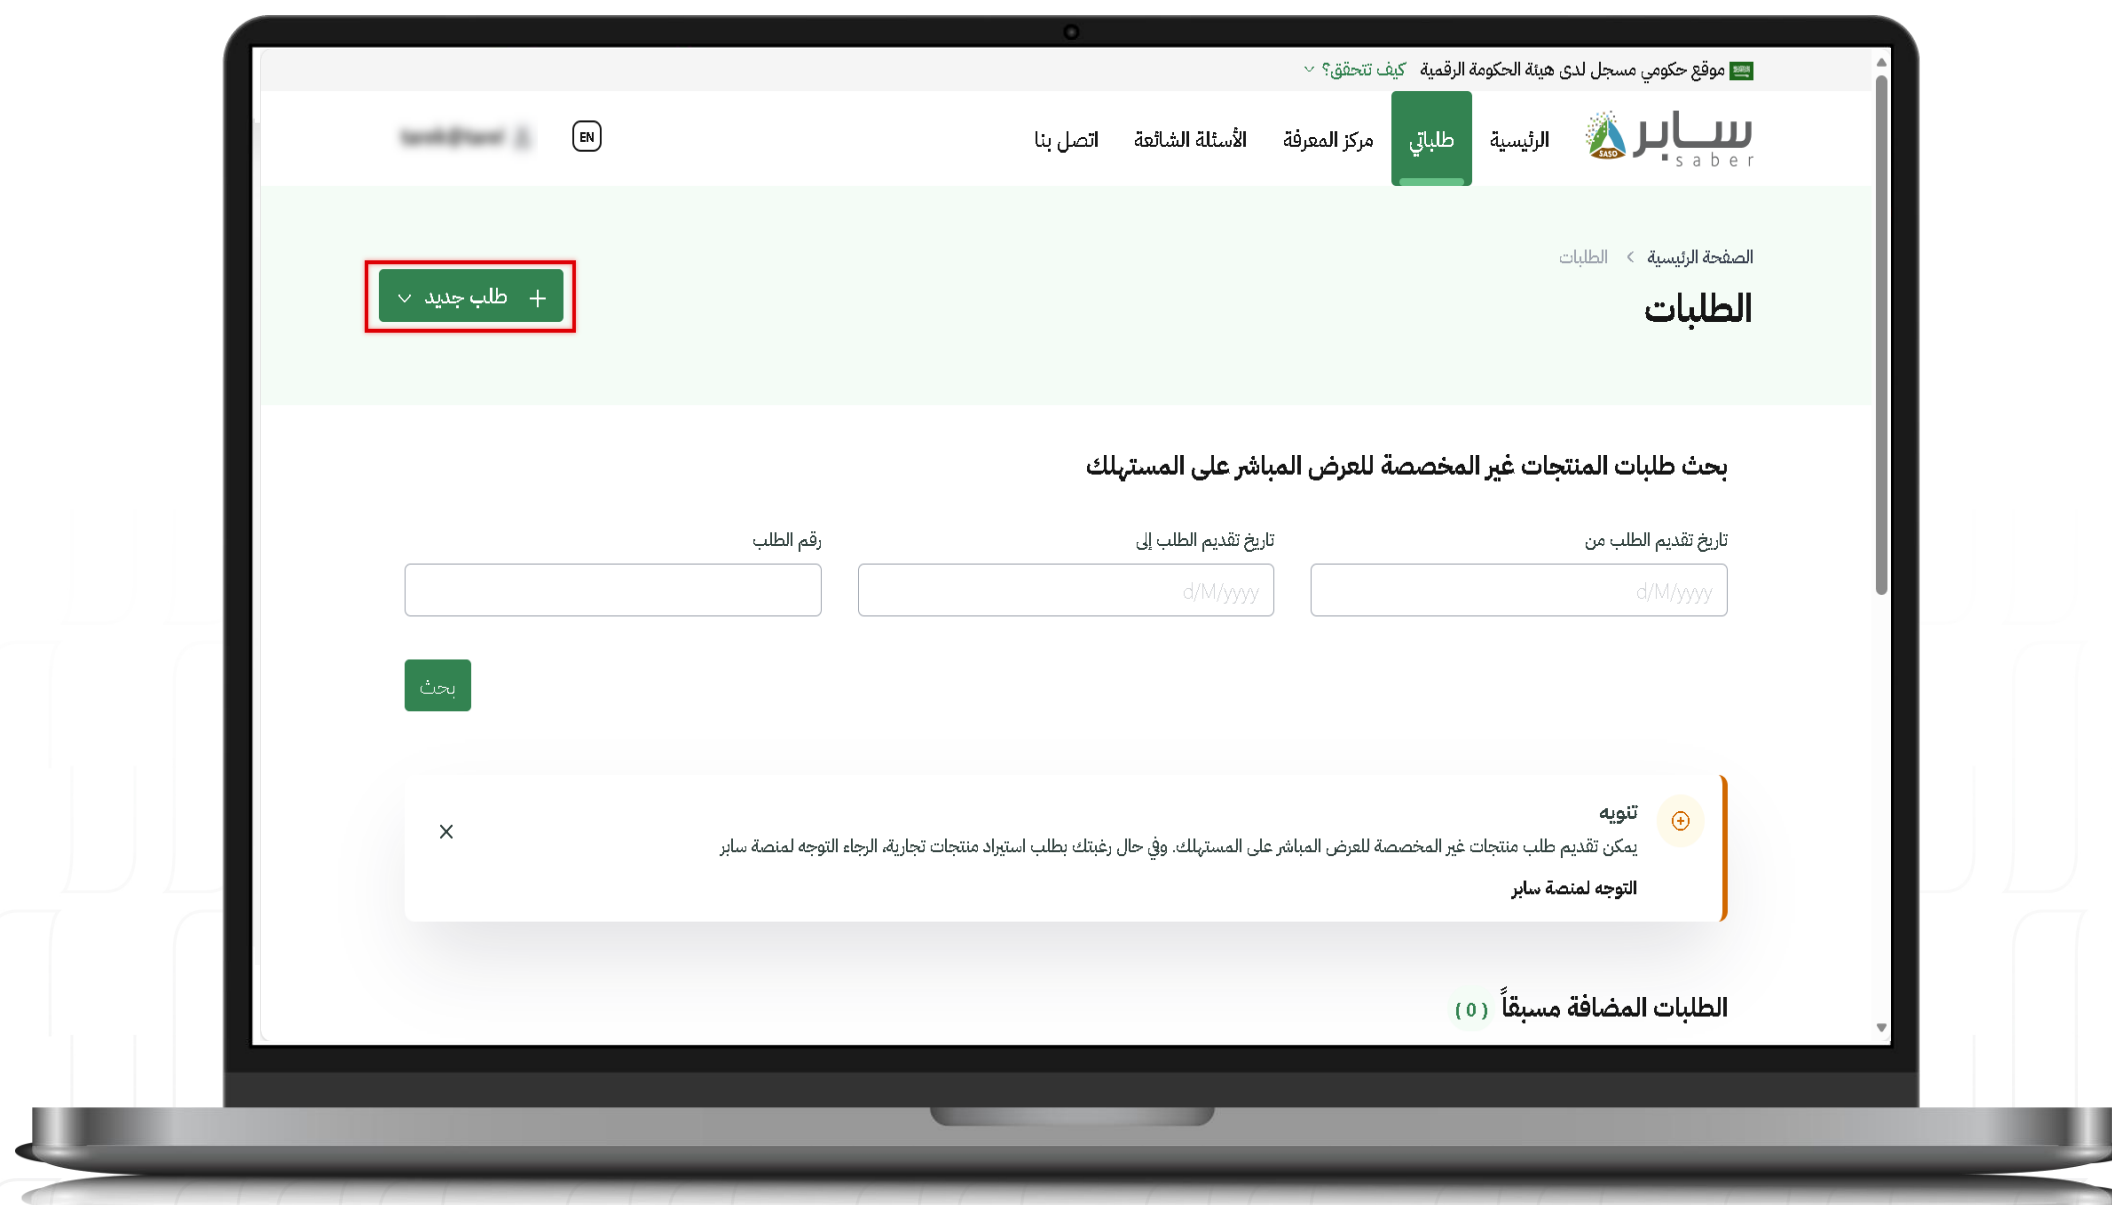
موقع حكومي مسجل لدى هيئة الحكومة الرقمية كيف تتحقق؟

سابر saber SASO

الرئيسية طلباتي مركز المعرفة الأسئلة الشائعة اتصل بنا

EN

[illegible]

الصفحة الرئيسية > الطلبات

الطلبات

+ طلب جديد

بحث طلبات المنتجات غير المخصصة للعرض المباشر على المستهلك

تاريخ تقديم الطلب من

d/M/yyyy

تاريخ تقديم الطلب إلى

d/M/yyyy

رقم الطلب

بحث

تنويه

يمكن تقديم طلب منتجات غير المخصصة للعرض المباشر على المستهلك. وفي حال رغبتك بطلب استيراد منتجات تجارية، الرجاء التوجه لمنصة سابر

التوجه لمنصة سابر

الطلبات المضافة مسبقاً (0)